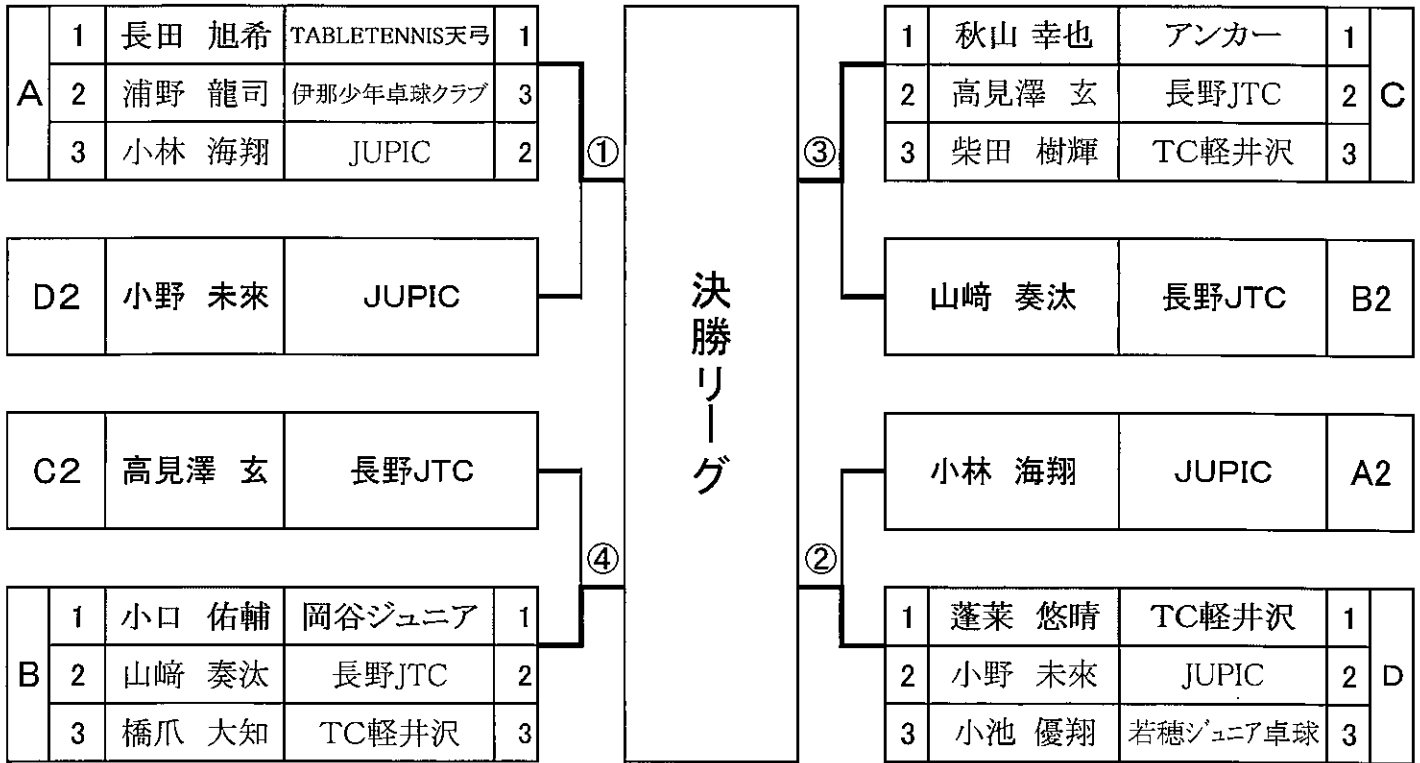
| A | 1 | 長田 旭希 | TABLETENNIS天弓 | 1 |
|---|---|---|---|---|
| A | 2 | 浦野 龍司 | 伊那少年卓球クラブ | 3 |
| A | 3 | 小林 海翔 | JUPIC | 2 |

①

| D2 | 小野 未來 | JUPIC |
|---|---|---|

| C2 | 高見澤 玄 | 長野JTC |
|---|---|---|

④

| B | 1 | 小口 佑輔 | 岡谷ジュニア | 1 |
|---|---|---|---|---|
| B | 2 | 山﨑 奏汰 | 長野JTC | 2 |
| B | 3 | 橋爪 大知 | TC軽井沢 | 3 |

決勝リーグ

③

| 1 | 秋山 幸也 | アンカー | 1 | C |
|---|---|---|---|---|
| 2 | 高見澤 玄 | 長野JTC | 2 | C |
| 3 | 柴田 樹輝 | TC軽井沢 | 3 | C |

| 山﨑 奏汰 | 長野JTC | B2 |
|---|---|---|

| 小林 海翔 | JUPIC | A2 |
|---|---|---|

②

| 1 | 蓬莱 悠晴 | TC軽井沢 | 1 | D |
|---|---|---|---|---|
| 2 | 小野 未來 | JUPIC | 2 | D |
| 3 | 小池 優翔 | 若穂ジュニア卓球 | 3 | D |